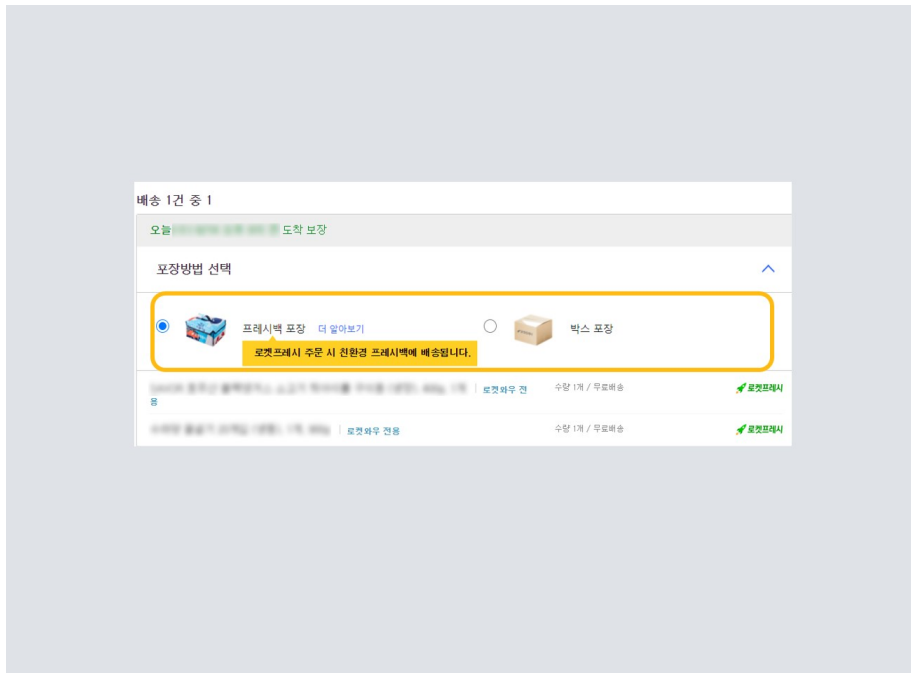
배송 1건 중 1

오늘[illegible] 도착 보장

포장방법 선택

프레시백 포장 더 알아보기

로켓프레시 주문 시 친환경 프레시백에 배송됩니다.

박스 포장

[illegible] | 로켓와우 전용 수량 1개 / 무료배송 로켓프레시

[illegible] | 로켓와우 전용 수량 1개 / 무료배송 로켓프레시